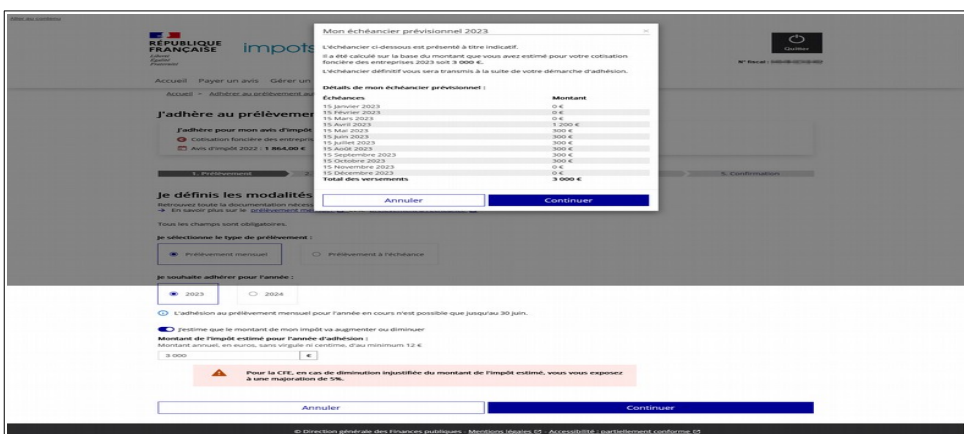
Aller au contenu

RÉPUBLIQUE FRANÇAISE
Liberté
Égalité
Fraternité

impots

Quitter

N° fiscal : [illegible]

Accueil Payer un avis Gérer un

Accueil > Adhérer au prélèvement

J'adhère au prélèvemen

J'adhère pour mon avis d'impôt

Cotisation foncière des entrepris

Avis d'impôt 2022 : 1 864,00 €

1. Prélèvement

5. Confirmation

Je définis les modalités

Retrouvez toute la documentation néces

→ En savoir plus sur le prélèvement m

Tous les champs sont obligatoires.

Je sélectionne le type de prélèvement :

Prélèvement mensuel

Prélèvement à l'échéance

Je souhaite adhérer pour l'année :

2023

2024

L'adhésion au prélèvement mensuel pour l'année en cours n'est possible que jusqu'au 30 juin.

J'estime que le montant de mon impôt va augmenter ou diminuer

Montant de l'impôt estimé pour l'année d'adhésion :

Montant annuel, en euros, sans virgule ni centime, d'au minimum 12 €

3 000 €

Pour la CFE, en cas de diminution injustifiée du montant de l'impôt estimé, vous vous exposez à une majoration de 5%.

Annuler

Continuer

© Direction générale des Finances publiques · Mentions légales · Accessibilité : partiellement conforme

Mon échéancier prévisionnel 2023

L'échéancier ci-dessous est présenté à titre indicatif.

Il a été calculé sur la base du montant que vous avez estimé pour votre cotisation foncière des entreprises 2023 soit 3 000 €.

L'échéancier définitif vous sera transmis à la suite de votre démarche d'adhésion.

Détails de mon échéancier prévisionnel :

| Échéances | Montant |
|---|---|
| 15 Janvier 2023 | 0 € |
| 15 Février 2023 | 0 € |
| 15 Mars 2023 | 0 € |
| 15 Avril 2023 | 1 200 € |
| 15 Mai 2023 | 300 € |
| 15 Juin 2023 | 300 € |
| 15 Juillet 2023 | 300 € |
| 15 Août 2023 | 300 € |
| 15 Septembre 2023 | 300 € |
| 15 Octobre 2023 | 300 € |
| 15 Novembre 2023 | 0 € |
| 15 Décembre 2023 | 0 € |
| Total des versements | 3 000 € |

Annuler

Continuer